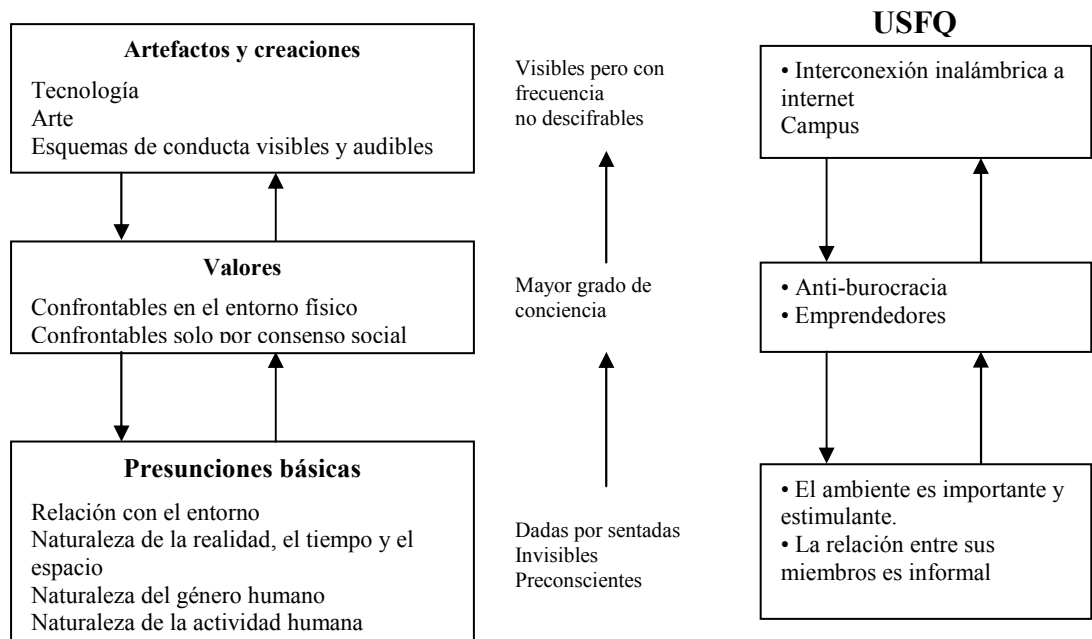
**Artefactos y creaciones**

Tecnología
Arte
Esquemas de conducta visibles y audibles

**Valores**

Confrontables en el entorno físico
Confrontables solo por consenso social

**Presunciones básicas**

Relación con el entorno
Naturaleza de la realidad, el tiempo y el espacio
Naturaleza del género humano
Naturaleza de la actividad humana

Visibles pero con frecuencia no descifrables

Mayor grado de conciencia

Dadas por sentadas
Invisibles
Preconscientes

**USFQ**

• Interconexión inalámbrica a internet
Campus

• Anti-burocracia
• Emprendedores

• El ambiente es importante y estimulante.
• La relación entre sus miembros es informal